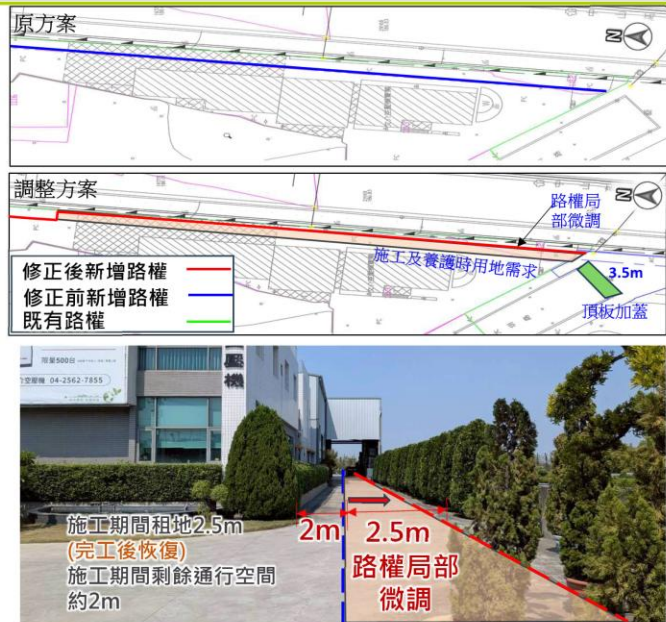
原方案

調整方案

路權局部微調

施工及養護時用地需求

3.5m

頂板加蓋

修正後新增路權
修正前新增路權
既有路權

現量500台
04-2562-7855

施工期間租地2.5m
(完工後恢復)
施工期間剩餘通行空間約2m

2m

2.5m
路權局部微調